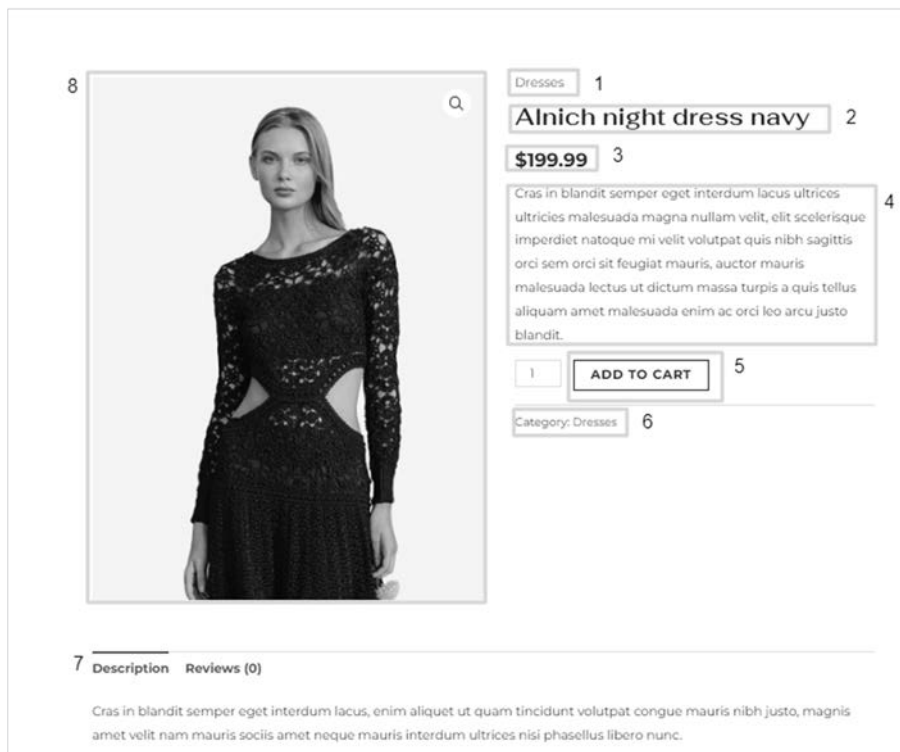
8

Dresses 1

Alnich night dress navy 2

$199.99 3

Cras in blandit semper eget interdum lacus ultrices ultricies malesuada magna nullam velit, elit scelerisque imperdiet natoque mi velit volutpat quis nibh sagittis orci sem orci sit feugiat mauris, auctor mauris malesuada lectus ut dictum massa turpis a quis tellus aliquam amet malesuada enim ac orci leo arcu justo blandit. 4

1 ADD TO CART 5

Category: Dresses 6

7 Description Reviews (0)

Cras in blandit semper eget interdum lacus, enim aliquet ut quam tincidunt volutpat congue mauris nibh justo, magnis amet velit nam mauris sociis amet neque mauris interdum ultrices nisi phasellus libero nunc.